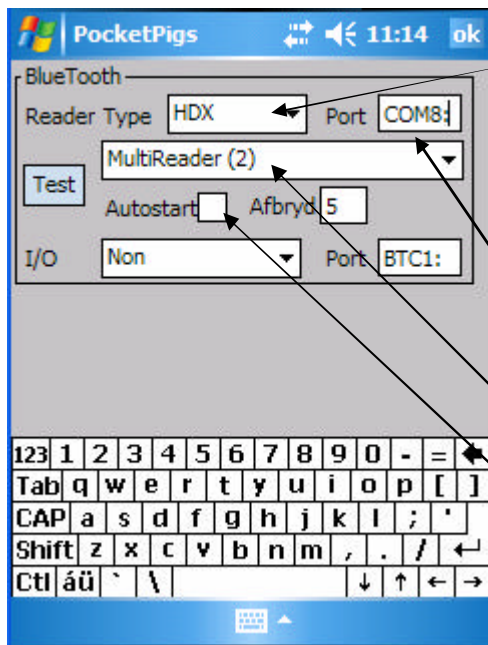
PocketPigs 11:14 ok

BlueTooth

Reader Type HDX Port COM8:

Test MultiReader (2)

Autostart Afbryd 5

I/O Non Port BTC1:

123 1 2 3 4 5 6 7 8 9 0 - =

Tab q w e r t y u i o p [ ]

CAP a s d f g h j k l ; '

Shift z x c v b n m , . /

Ctl áü ` \ ↓ ↑ ← →